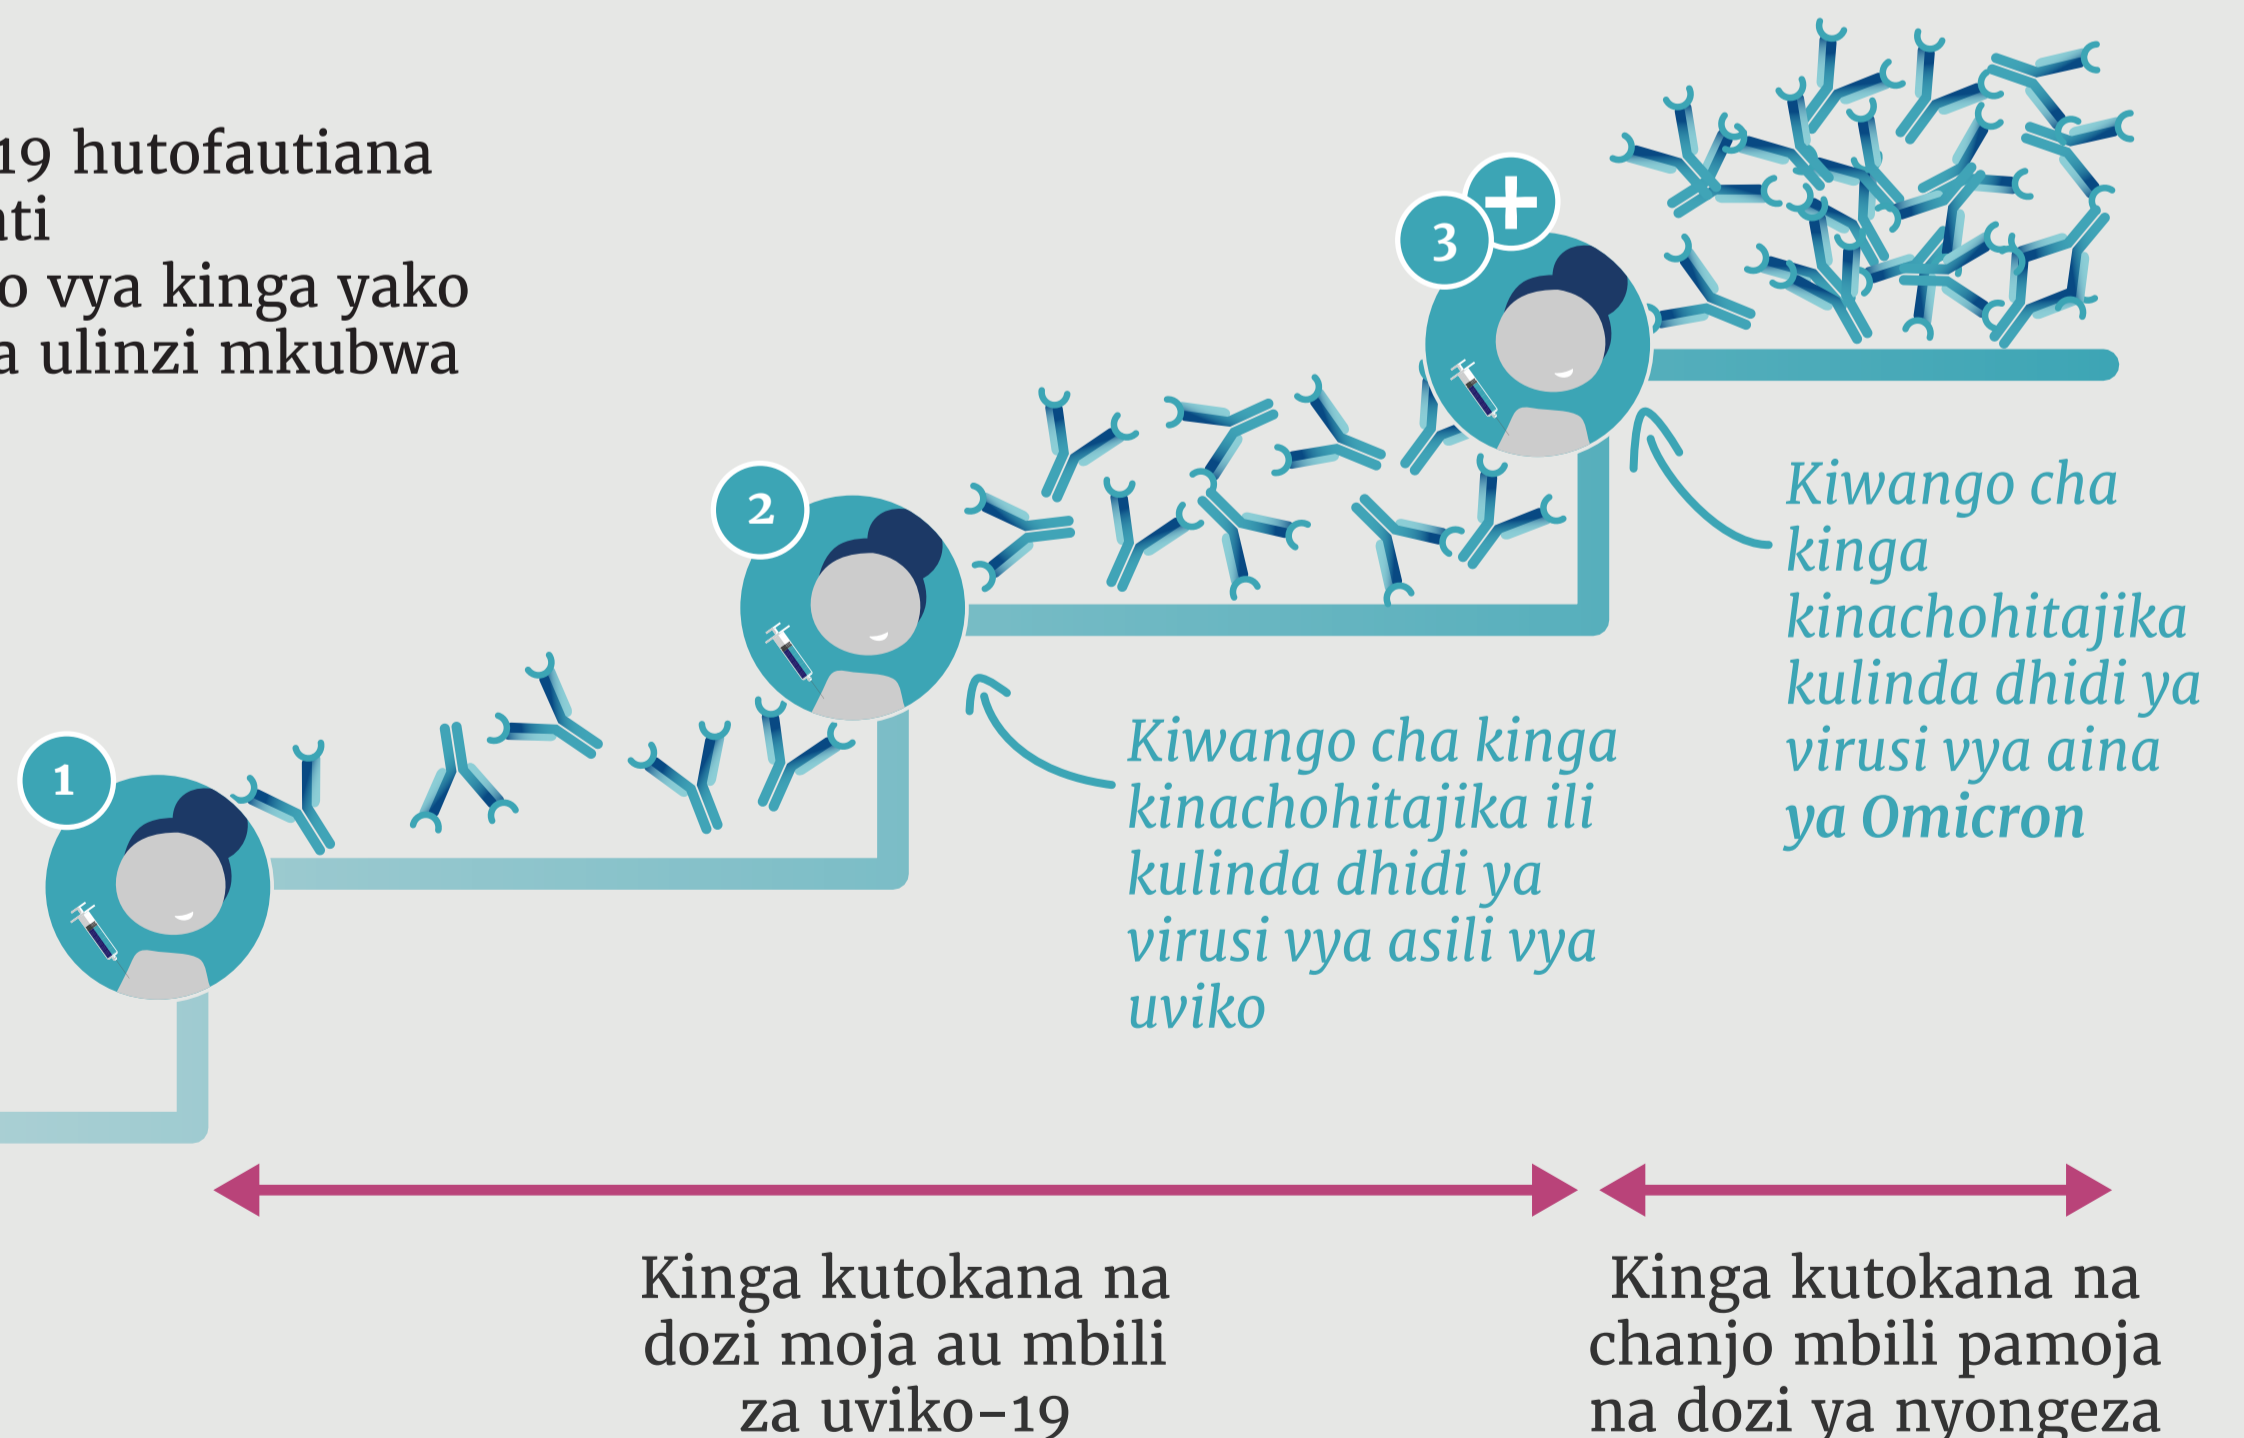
19 hutofautiana
ıti
o vya kinga yako
a ulinzi mkubwa

3

2

1

Kiwango cha kinga kinachohitajika kulinda dhidi ya virusi vya aina ya Omicron

Kiwango cha kinga kinachohitajika ili kulinda dhidi ya virusi vya asili vya uviko

Kinga kutokana na dozi moja au mbili za uviko-19

Kinga kutokana na chanjo mbili pamoja na dozi ya nyongeza